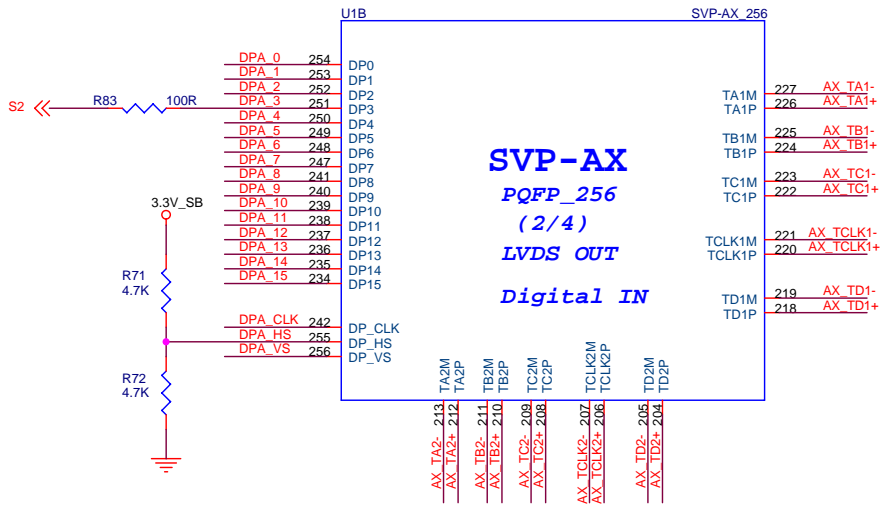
U1B
SVP-AX_256

SVP-AX
PQFP_256
(2/4)
LVDS OUT
Digital IN

DPA_0 254 DP0
DPA_1 253 DP1
DPA_2 252 DP2
S2 R83 100R DPA_3 251 DP3
DPA_4 250 DP4
DPA_5 249 DP5
DPA_6 248 DP6
DPA_7 247 DP7
DPA_8 241 DP8
DPA_9 240 DP9
DPA_10 239 DP10
DPA_11 238 DP11
DPA_12 237 DP12
DPA_13 236 DP13
DPA_14 235 DP14
DPA_15 234 DP15
DPA_CLK 242 DP_CLK
DPA_HS 255 DP_HS
DPA_VS 256 DP_VS

3.3V_SB
R71
4.7K
R72
4.7K

TA1M 227 AX_TA1-
TA1P 226 AX_TA1+
TB1M 225 AX_TB1-
TB1P 224 AX_TB1+
TC1M 223 AX_TC1-
TC1P 222 AX_TC1+
TCLK1M 221 AX_TCLK1-
TCLK1P 220 AX_TCLK1+
TD1M 219 AX_TD1-
TD1P 218 AX_TD1+

TA2M 213 AX_TA2-
TA2P 212 AX_TA2+
TB2M 211 AX_TB2-
TB2P 210 AX_TB2+
TC2M 209 AX_TC2-
TC2P 208 AX_TC2+
TCLK2M 207 AX_TCLK2-
TCLK2P 206 AX_TCLK2+
TD2M 205 AX_TD2-
TD2P 204 AX_TD2+